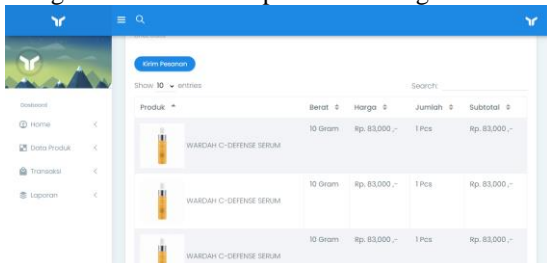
Kirim Pesanan

Show 10 entries

Search:

Dasboard

Home

Data Produk

Transaksi

Laporan

| Produk | Berat | Harga | Jumlah | Subtotal |
|---|---|---|---|---|
| WARDAH C-DEFENSE SERUM | 10 Gram | Rp. 83,000 ,- | 1 Pcs | Rp. 83,000 ,- |
| WARDAH C-DEFENSE SERUM | 10 Gram | Rp. 83,000 ,- | 1 Pcs | Rp. 83,000 ,- |
| WARDAH C-DEFENSE SERUM | 10 Gram | Rp. 83,000 ,- | 1 Pcs | Rp. 83,000 ,- |